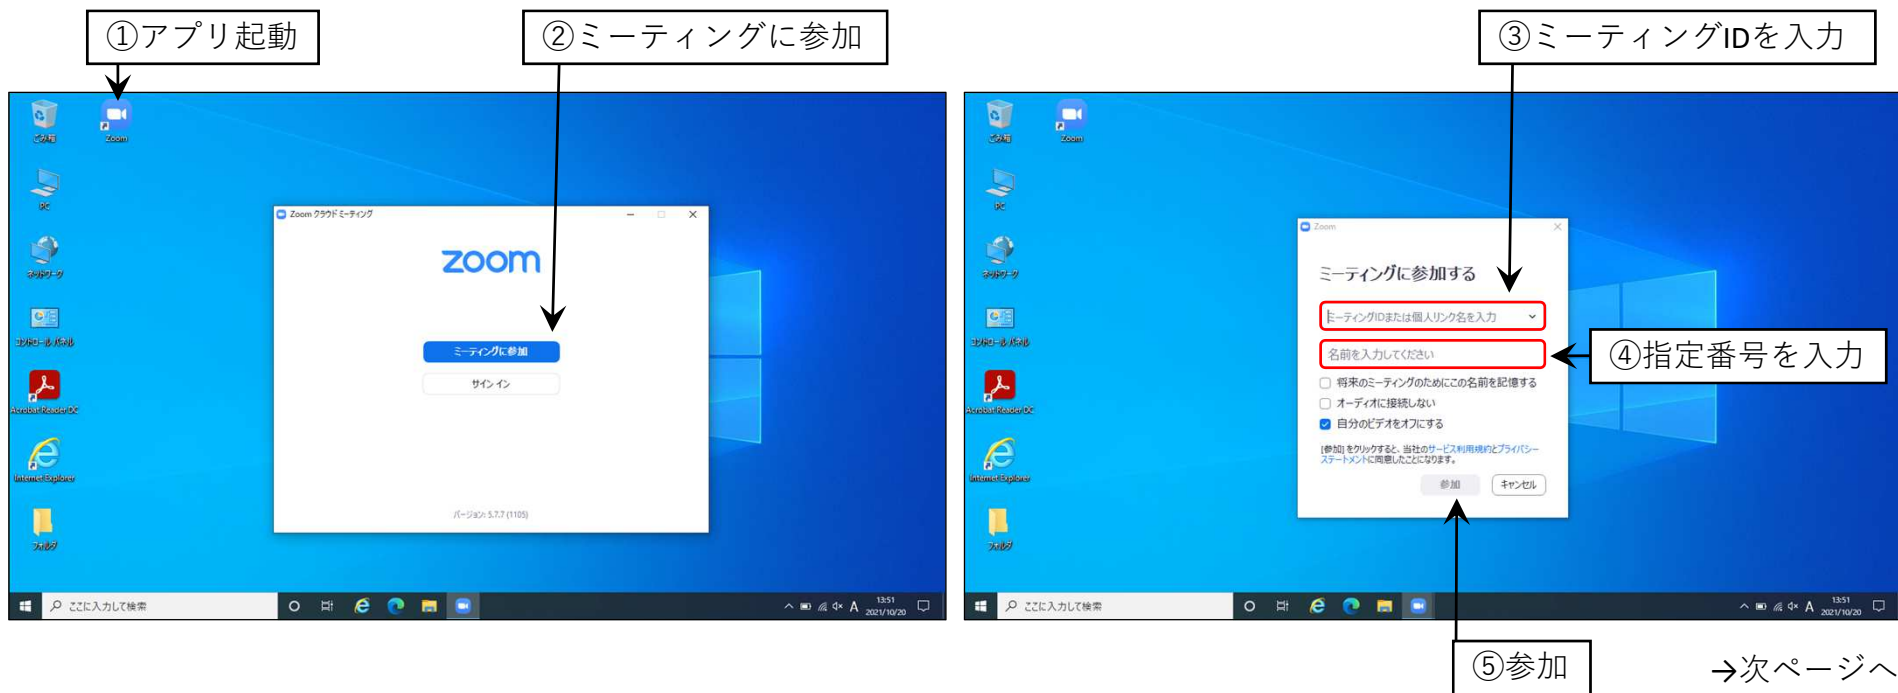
①アプリ起動

②ミーティングに参加

③ミーティングIDを入力

ごみ箱
Zoom
PC
ネットワーク
コントロールパネル
Acrobat Reader DC
Internet Explorer
フォルダ

Zoom クラウドミーティング

zoom

ミーティングに参加

サインイン

バージョン: 5.7.7 (1105)

ここに入力して検索

13:51
2021/10/20

Zoom

ミーティングに参加する

ミーティングIDまたは個人リンク名を入力

名前を入力してください

④指定番号を入力

将来のミーティングのためにこの名前を記憶する

オーディオに接続しない

自分のビデオをオフにする

[参加] をクリックすると、当社のサービス利用規約とプライバシーステートメントに同意したことになります。

参加

キャンセル

⑤参加

→次ページへ